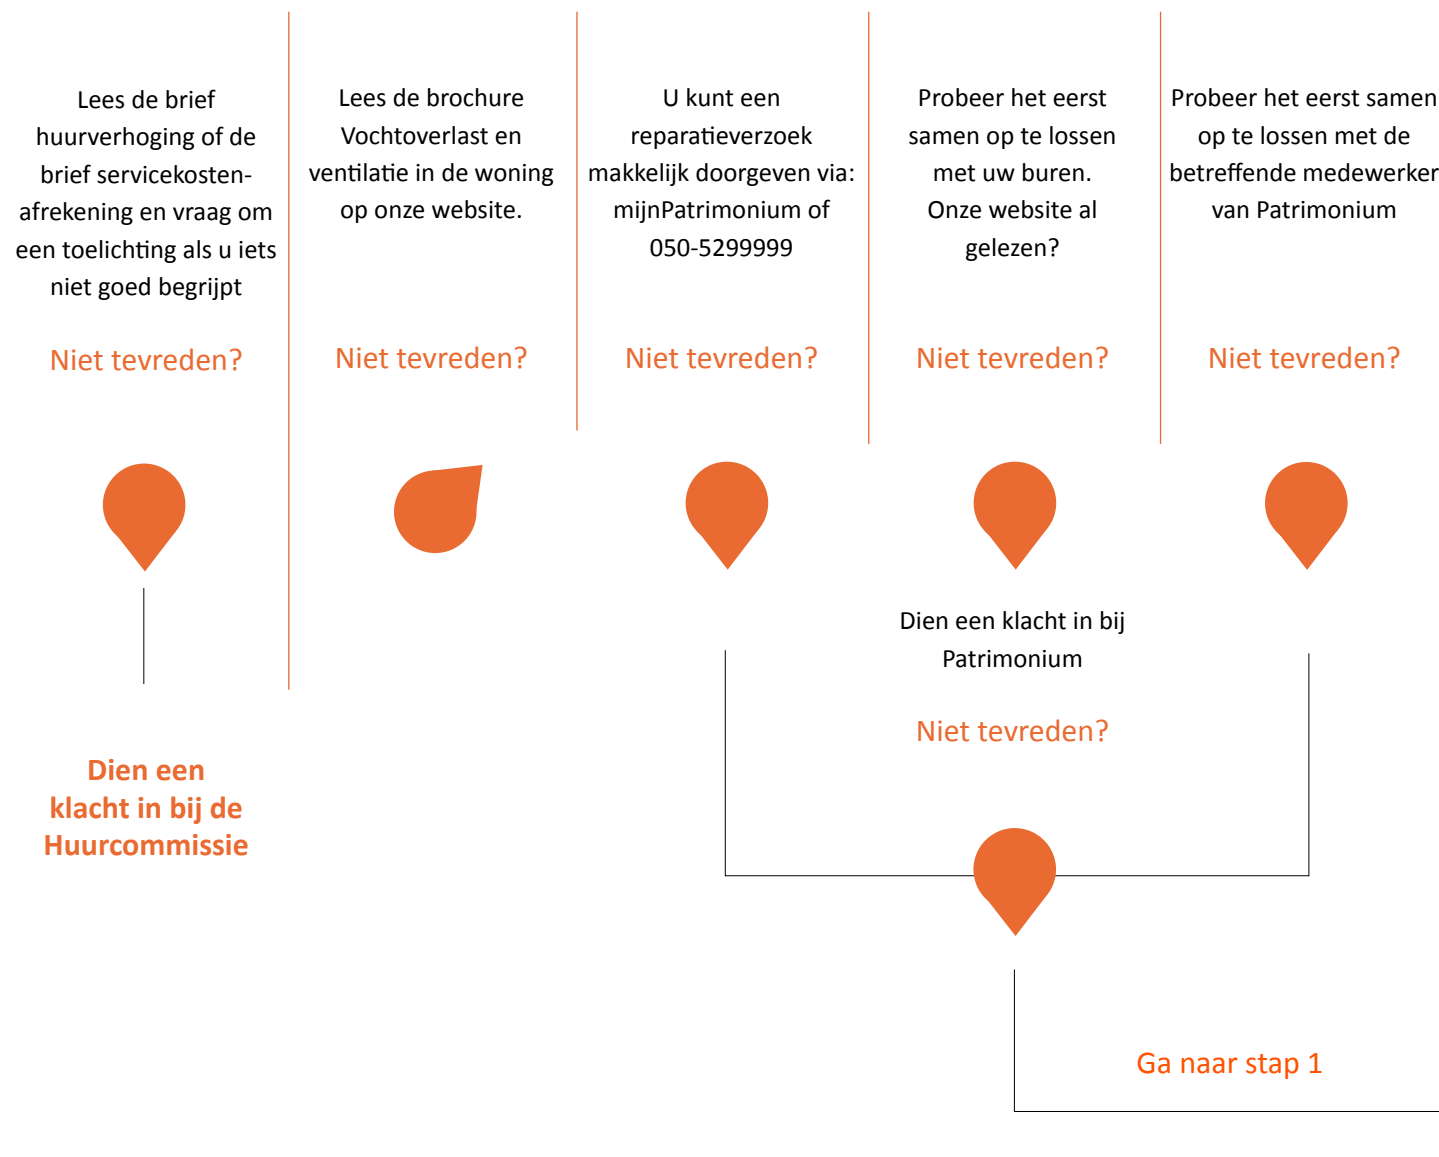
Lees de brief huurverhoging of de brief servicekosten-afrekening en vraag om een toelichting als u iets niet goed begrijpt

Niet tevreden?

Lees de brochure Vochtoverlast en ventilatie in de woning op onze website.

Niet tevreden?

U kunt een reparatieverzoek makkelijk doorgeven via: mijnPatrimonium of 050-5299999

Niet tevreden?

Probeer het eerst samen op te lossen met uw buren. Onze website al gelezen?

Niet tevreden?

Probeer het eerst samen op te lossen met de betreffende medewerker van Patrimonium

Niet tevreden?

Dien een klacht in bij Patrimonium

Niet tevreden?

Dien een klacht in bij de Huurcommissie

Ga naar stap 1